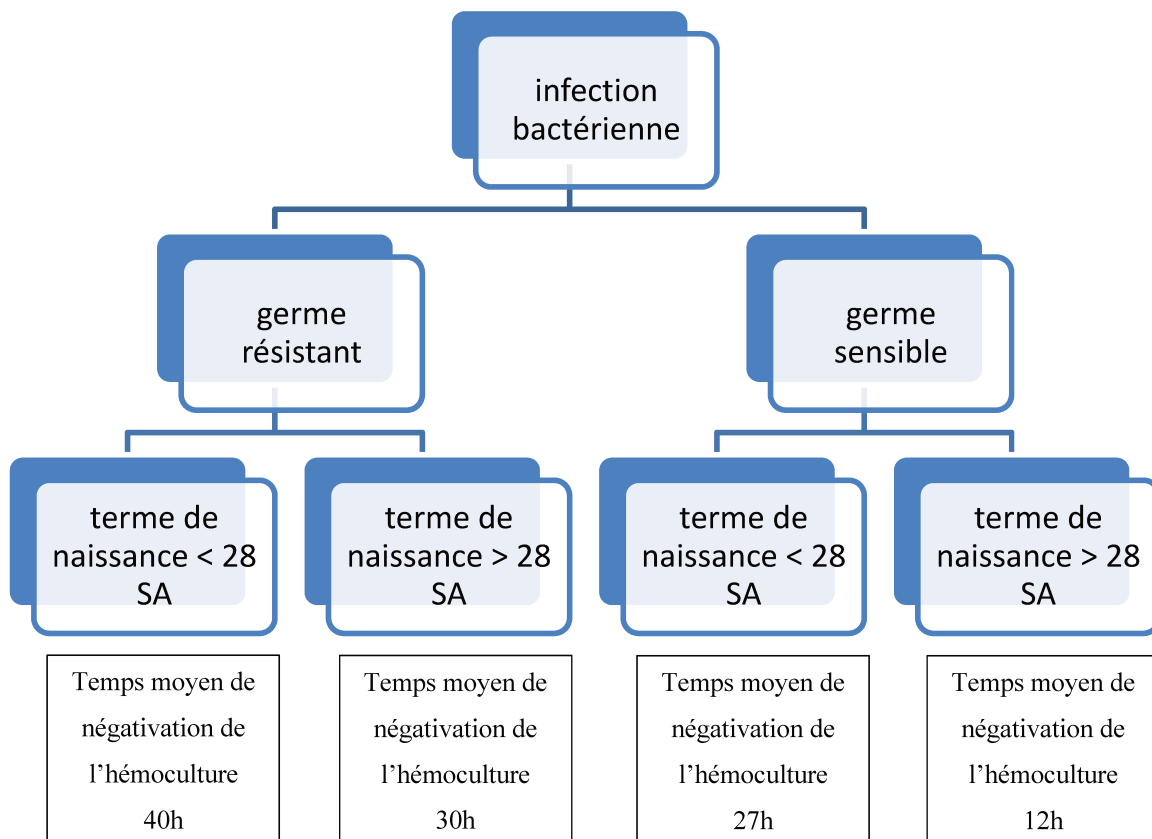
infection bactérienne

germe résistant

germe sensible

terme de naissance < 28 SA

terme de naissance > 28 SA

terme de naissance < 28 SA

terme de naissance > 28 SA

Temps moyen de négativation de l’hémoculture 40h

Temps moyen de négativation de l’hémoculture 30h

Temps moyen de négativation de l’hémoculture 27h

Temps moyen de négativation de l’hémoculture 12h